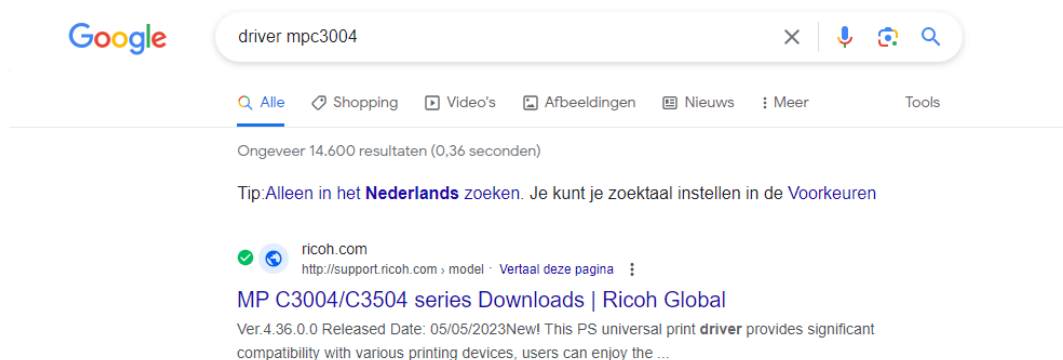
Google

driver mpc3004

Alle Shopping Video's Afbeeldingen Nieuws Meer Tools

Ongeveer 14.600 resultaten (0,36 seconden)

Tip: Alleen in het Nederlands zoeken. Je kunt je zoektaal instellen in de Voorkeuren

ricoh.com
http://support.ricoh.com › model · Vertaal deze pagina

MP C3004/C3504 series Downloads | Ricoh Global

Ver.4.36.0.0 Released Date: 05/05/2023New! This PS universal print driver provides significant compatibility with various printing devices, users can enjoy the ...